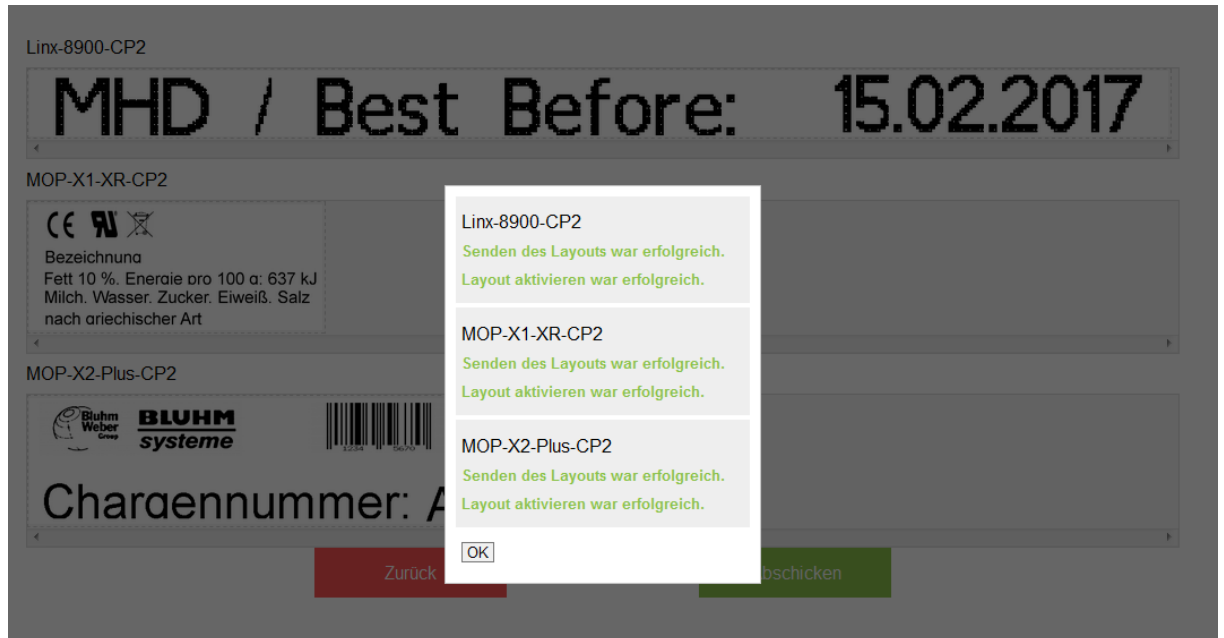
Linx-8900-CP2

MHD / Best Before: 15.02.2017

MOP-X1-XR-CP2

Bezeichnung
Fett 10 %. Energie pro 100 g: 637 kJ
Milch. Wasser. Zucker. Eiweiß. Salz
nach griechischer Art

MOP-X2-Plus-CP2

Bluhm Weber Group
BLUHM systeme

1234 5670

Chargennummer: A

Zurück

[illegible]bschicken

Linx-8900-CP2
Senden des Layouts war erfolgreich.
Layout aktivieren war erfolgreich.

MOP-X1-XR-CP2
Senden des Layouts war erfolgreich.
Layout aktivieren war erfolgreich.

MOP-X2-Plus-CP2
Senden des Layouts war erfolgreich.
Layout aktivieren war erfolgreich.

OK